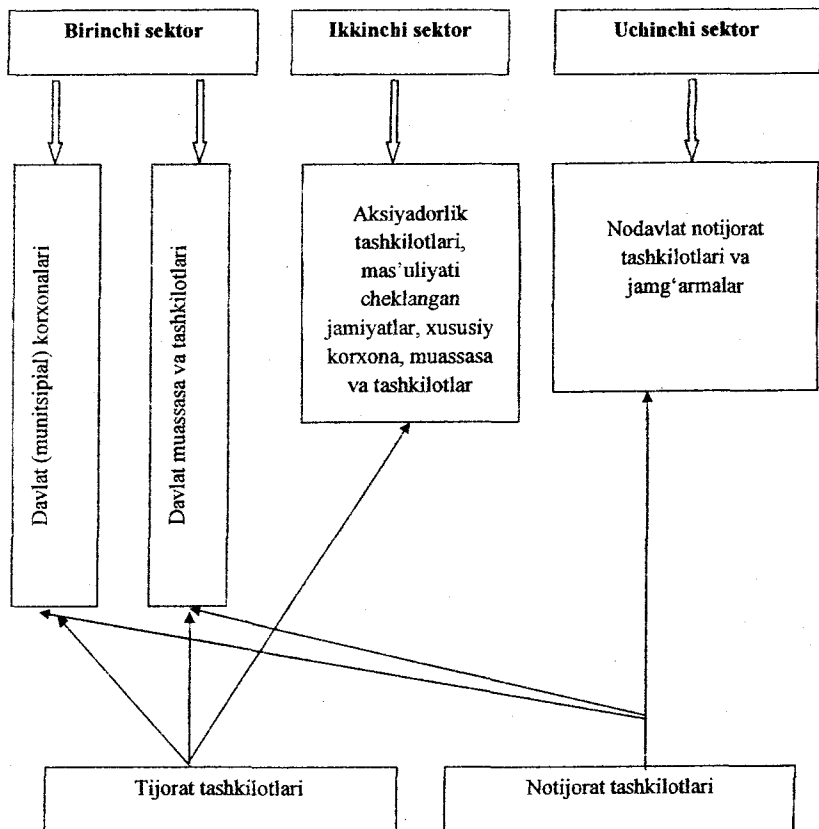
Birinchi sektor

Ikkinchi sektor

Uchinchi sektor

Davlat (munitsipial) korxonalari

Davlat muassasa va tashkilotlari

Aksiyadorlik tashkilotlari, mas'uliyati cheklangan jamiyatlar, xususiy korxona, muassasa va tashkilotlar

Nodavlat notijorat tashkilotlari va jamg'armalar

Tijorat tashkilotlari

Notijorat tashkilotlari